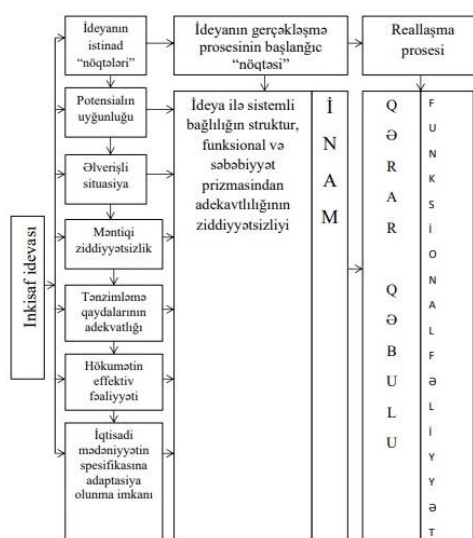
İnkişaf ideyası

İdeyanın istinad "nöqtələri"

Potensialın uyğunluğu

Əlverişli situasiya

Məntiqi ziddiyyətsizlik

Tənzimləmə qaydalarının adekvatlığı

Hökumətin effektiv fəaliyyəti

İqtisadi mədəniyyətin spesifikasına adaptasiya olunma imkanı

İdeyanın gerçəkləşmə prosesinin başlanğıc "nöqtəsi"

İdeya ilə sistemli bağlılığın struktur, funksional və səbəbiyyət prizmasından adekvatlığının ziddiyyətsizliyi

İ N A M

Reallaşma prosesi

Q Ə R A R Q Ə B U L U

F U N K S İ O N A L F Ə L İ Y Y Ə T